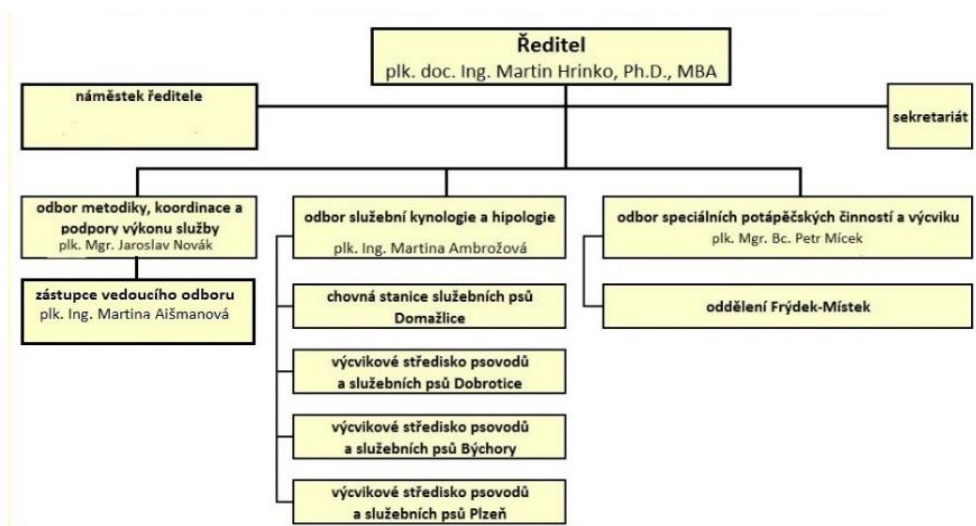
Ředitel
plk. doc. Ing. Martin Hrinko, Ph.D., MBA

náměstek ředitele

sekretariát

odbor metodiky, koordinace a podpory výkonu služby
plk. Mgr. Jaroslav Novák

zástupce vedoucího odboru
plk. Ing. Martina Aišmanová

odbor služební kynologie a hipologie
plk. Ing. Martina Ambrožová

chovná stanice služebních psů Domažlice

výcvikové středisko psovodů a služebních psů Dobrotice

výcvikové středisko psovodů a služebních psů Býchory

výcvikové středisko psovodů a služebních psů Plzeň

odbor speciálních potápěčských činností a výcviku
plk. Mgr. Bc. Petr Mícek

oddělení Frýdek-Místek